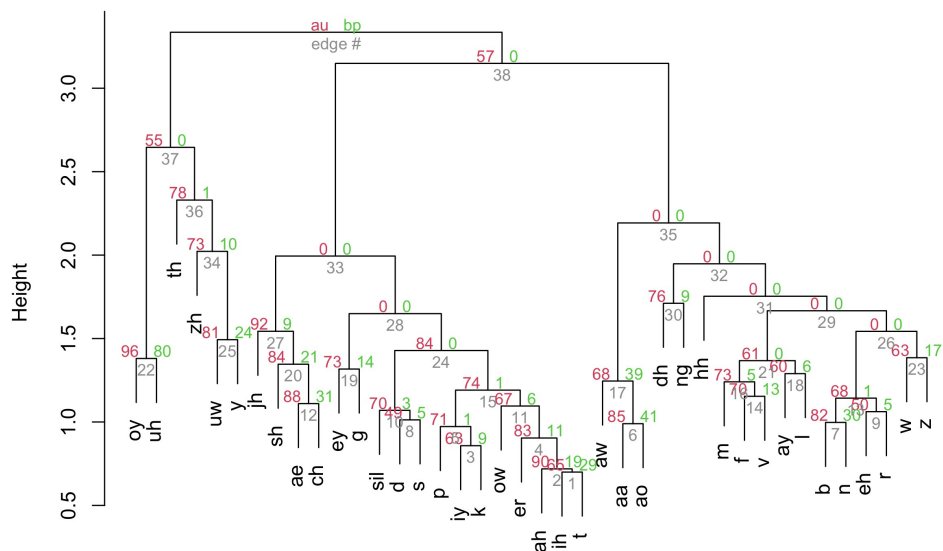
au bp
edge #

Height

3.0
2.5
2.0
1.5
1.0
0.5

57 0
38

55 0
37

78 1
36

73 10
34

th

zh
81 24
25

92 9
27

96 80
22

oy
uh

uw
y
jh

84 21
20

88 31
12

sh

ae
ch

0 0
33

73 14
19

ey
g

0 0
28

84 0
24

70 3
10
49 5
8

sil
d
s

74 1
15

71 1
63 9
3

p
iy
k

67 6
11

ow

83 11
4

er

90 65 19 29
2 1

ah
ih
t

0 0
35

68 39
17

aw

85 41
6

aa
ao

0 0
32

76 9
30

dh
ng
hh

0 0
31

0 0
29

61 0
5 2
60 6
18

73
70 13
16
14

m
f
v
ay
l

0 0
26

63 17
23

w
z

68 1
82 30
50 5
7
9

b
n
eh
r